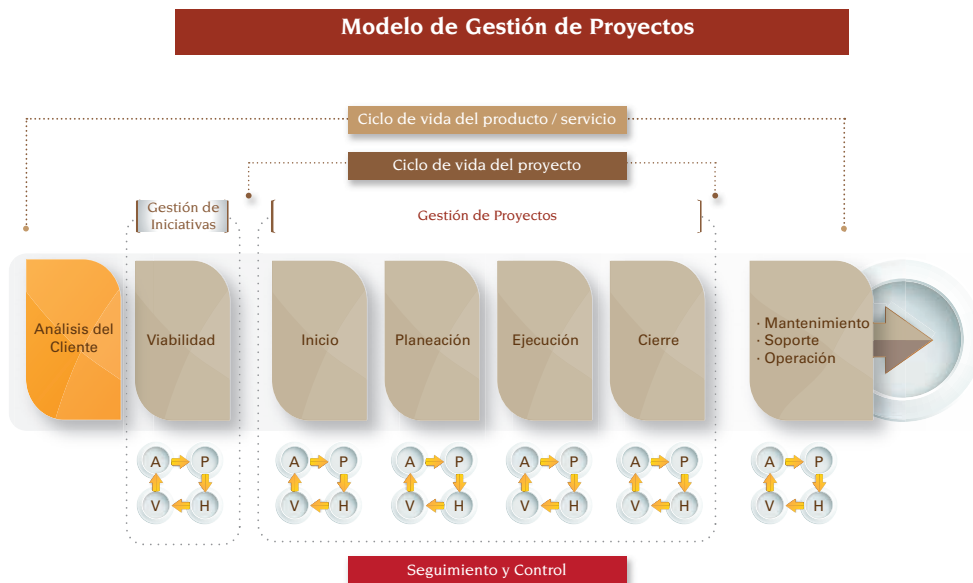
Modelo de Gestión de Proyectos

Ciclo de vida del producto / servicio

Ciclo de vida del proyecto

Gestión de Iniciativas

Gestión de Proyectos

Análisis del Cliente

Viabilidad

Inicio

Planeación

Ejecución

Cierre

· Mantenimiento
· Soporte
· Operación

A P V H

A P V H

A P V H

A P V H

A P V H

A P V H

Seguimiento y Control